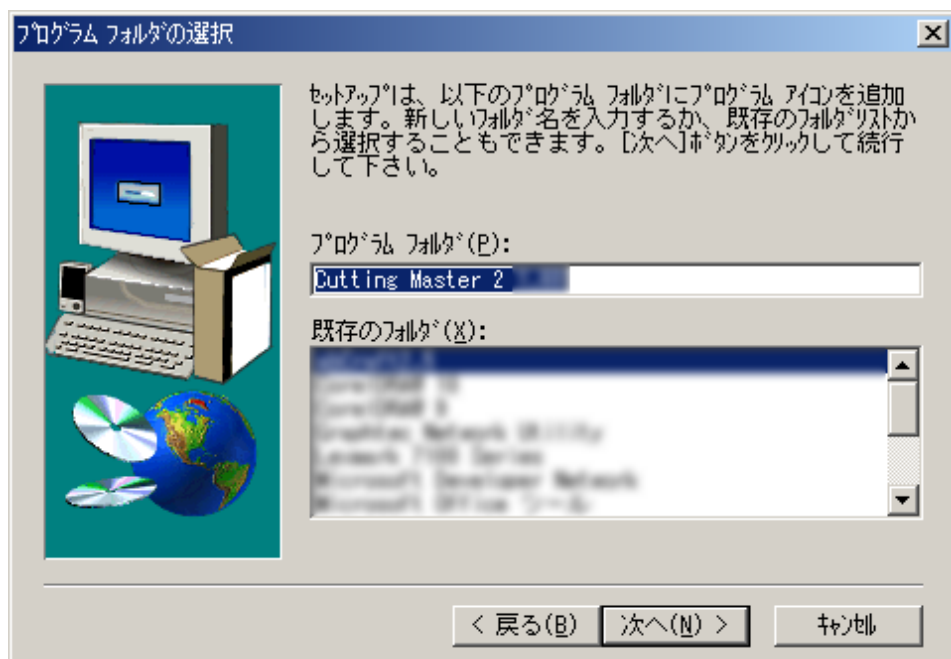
ﾌﾟﾛｸﾞﾗﾑ ﾌｫﾙﾀﾞの選択

ｾｯﾄｱｯﾌﾟは、以下のﾌﾟﾛｸﾞﾗﾑ ﾌｫﾙﾀﾞにﾌﾟﾛｸﾞﾗﾑ ｱｲｺﾝを追加します。新しいﾌｫﾙﾀﾞ名を入力するか、既存のﾌｫﾙﾀﾞﾘｽﾄから選択することもできます。[次へ]ﾎﾞﾀﾝをｸﾘｯｸして続行して下さい。

ﾌﾟﾛｸﾞﾗﾑ ﾌｫﾙﾀﾞ(P):

Cutting Master 2 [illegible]

既存のﾌｫﾙﾀﾞ(X):

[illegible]
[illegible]
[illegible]
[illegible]
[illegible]
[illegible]
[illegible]

< 戻る(B)   次へ(N) >   ｷｬﾝｾﾙ